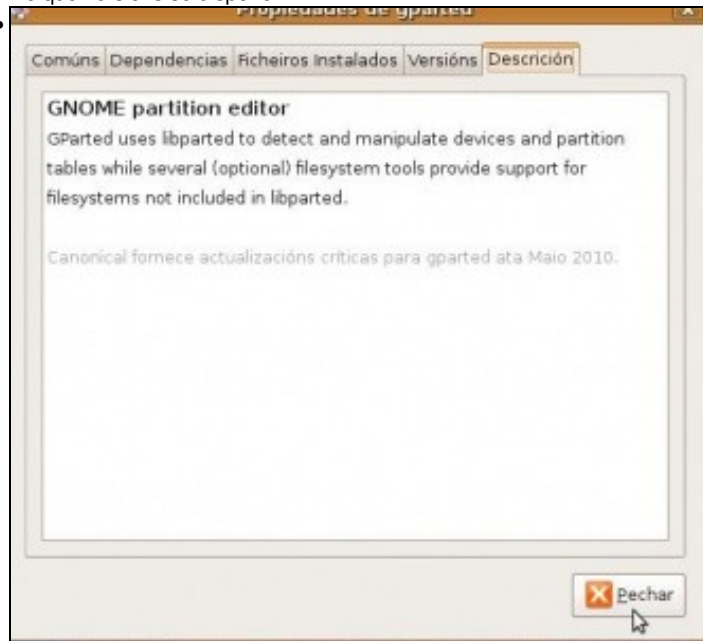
Propiedades de gparted

Comúns | Dependencias | Ficheiros instalados | Versións | Descrición

GNOME partition editor
GParted uses libparted to detect and manipulate devices and partition tables while several (optional) filesystem tools provide support for filesystems not included in libparted.

Canonical fornece actualizacións críticas para gparted ata Maio 2010.

Pechar